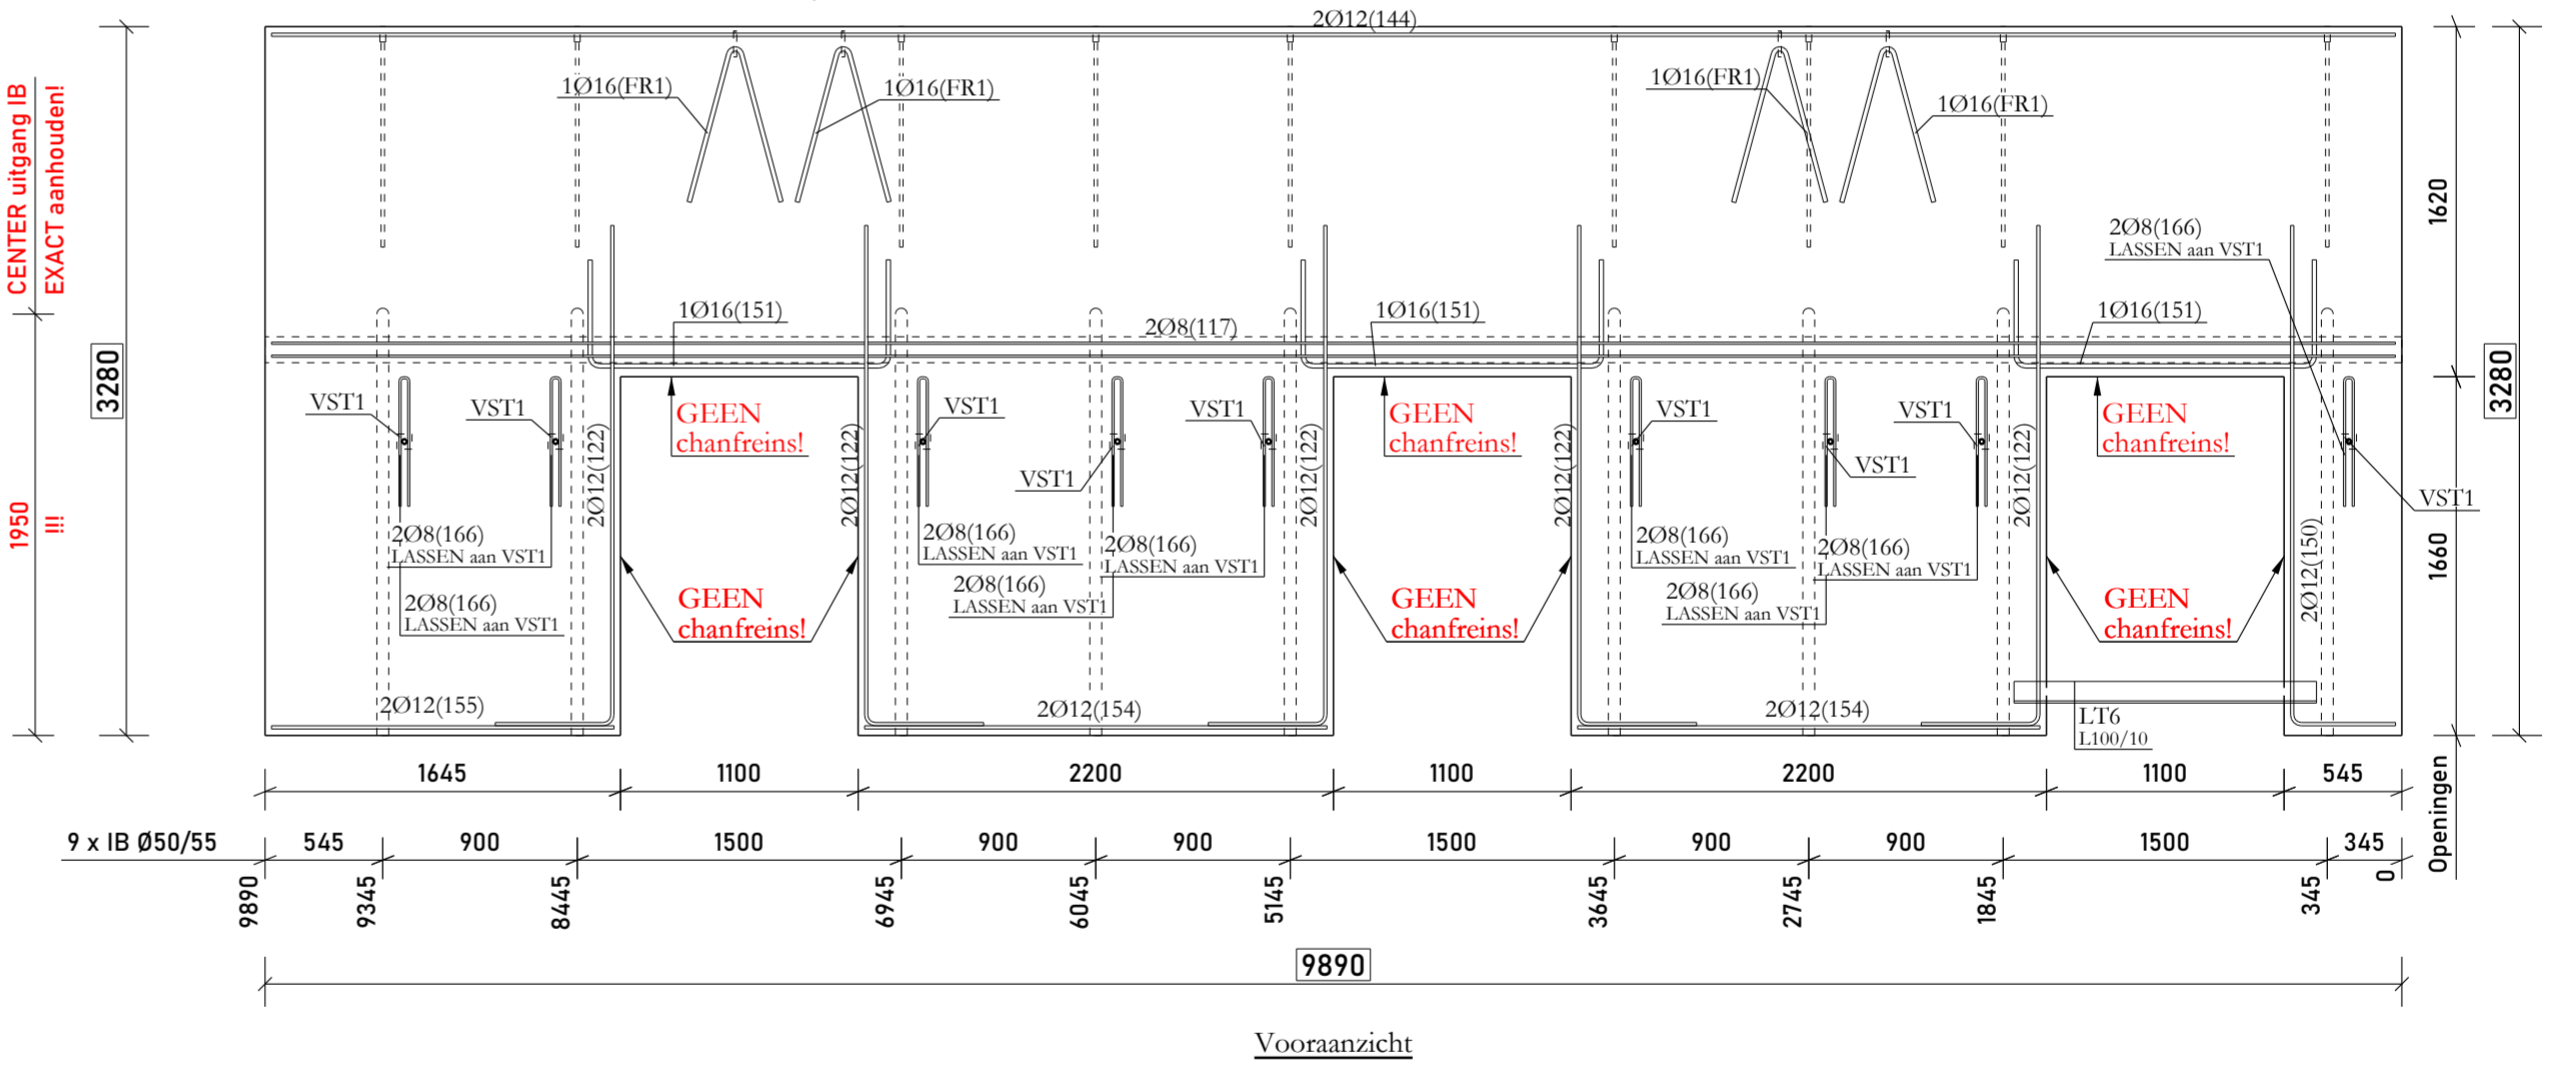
2Ø12(144)

CENTER uitgang IB
EXACT aanhouden!

1950
!!!

3280

1Ø16(FR1)
1Ø16(FR1)
1Ø16(FR1)
1Ø16(FR1)

1620

2Ø8(166)
LASSEN aan VST1

1Ø16(151)
2Ø8(117)
1Ø16(151)
1Ø16(151)

3280

VST1
VST1
GEEN
chanfreins!
VST1
VST1
VST1
GEEN
chanfreins!
VST1
VST1
VST1
GEEN
chanfreins!
VST1
VST1

2Ø12(122)
2Ø12(122)
2Ø12(122)
2Ø12(122)
2Ø12(122)

2Ø8(166)
LASSEN aan VST1
2Ø8(166)
LASSEN aan VST1
2Ø8(166)
LASSEN aan VST1
2Ø8(166)
LASSEN aan VST1
2Ø8(166)
LASSEN aan VST1
2Ø8(166)
LASSEN aan VST1
2Ø8(166)
LASSEN aan VST1
2Ø8(166)
LASSEN aan VST1

GEEN
chanfreins!
GEEN
chanfreins!
GEEN
chanfreins!

2Ø12(150)
1660

2Ø12(155)
2Ø12(154)
2Ø12(154)
LT6
L100/10

1645 1100 2200 1100 2200 1100 545
Openingen

9 x IB Ø50/55
545 900 1500 900 900 1500 900 900 1500 345

9890 9345 8445 6945 6045 5145 3645 2745 1845 345 0

9890

Vooraanzicht